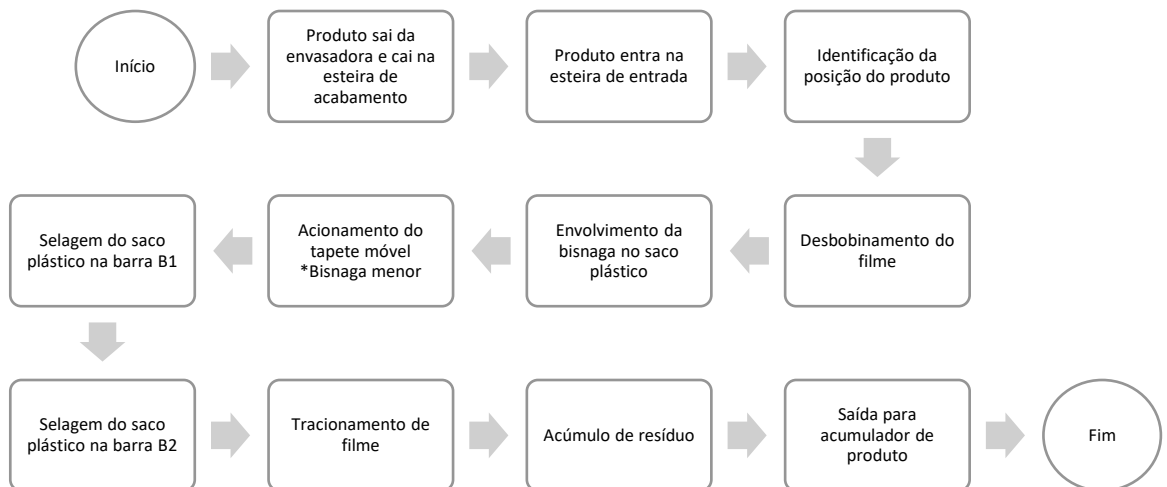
Início

Produto sai da envasadora e cai na esteira de acabamento

Produto entra na esteira de entrada

Identificação da posição do produto

Desbobinamento do filme

Envolvimento da bisnaga no saco plástico

Acionamento do tapete móvel
*Bisnaga menor

Selagem do saco plástico na barra B1

Selagem do saco plástico na barra B2

Tracionamento de filme

Acúmulo de resíduo

Saída para acumulador de produto

Fim